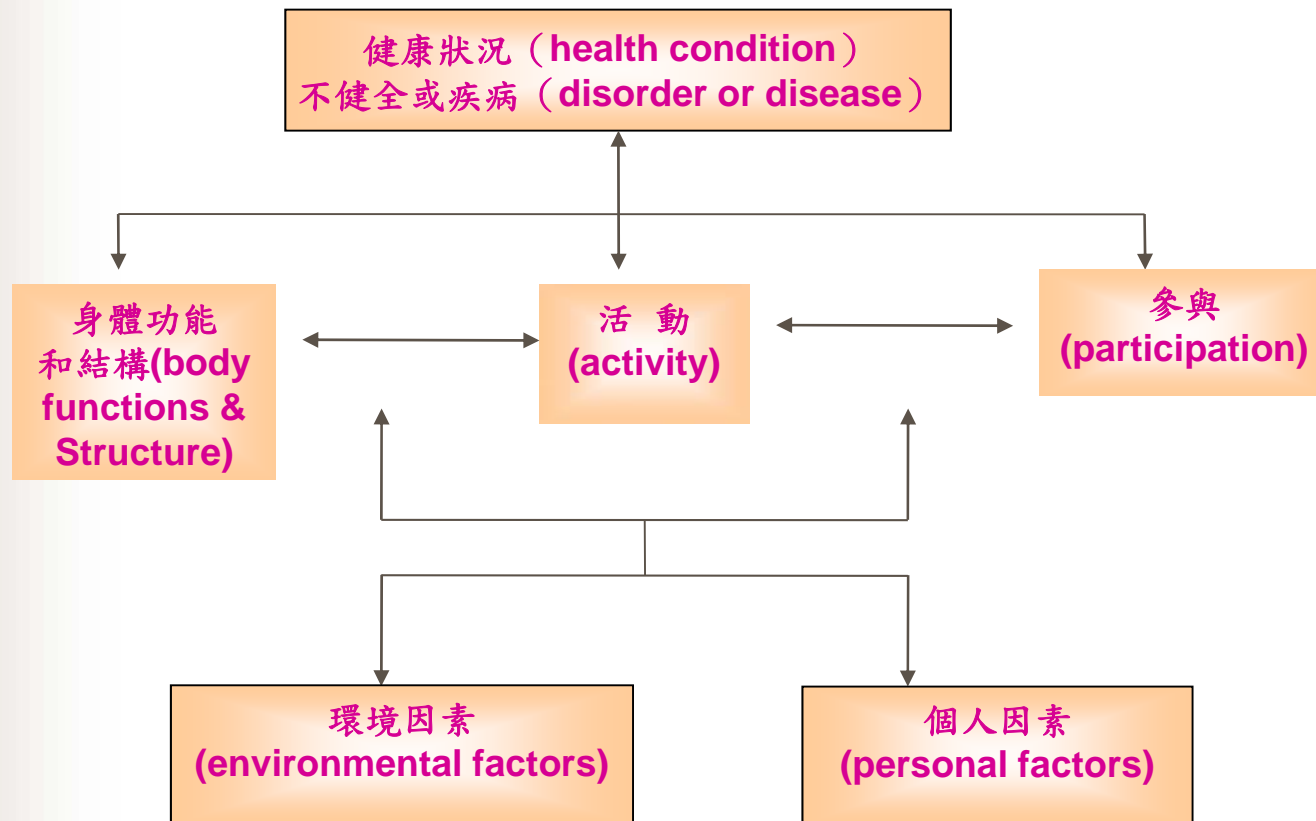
健康狀況（health condition）
不健全或疾病（disorder or disease）

身體功能和結構(body functions & Structure)

活 動 (activity)

參與 (participation)

環境因素 (environmental factors)

個人因素 (personal factors)